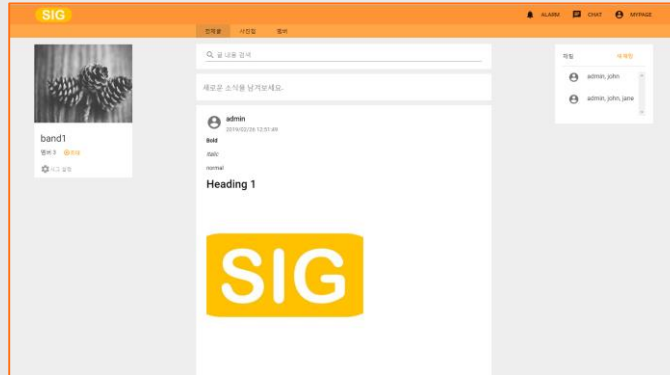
SIG

ALARM CHAT MYPAGE

전체글 사진첩 멤버

글 내용 검색

새로운 소식을 남겨보세요.

band1

멤버 3 초대

그룹 설정

admin

2019/02/26 12:51:49

Bold

Italic

normal

Heading 1

SIG

채팅 새채팅

admin, john

admin, john, jane